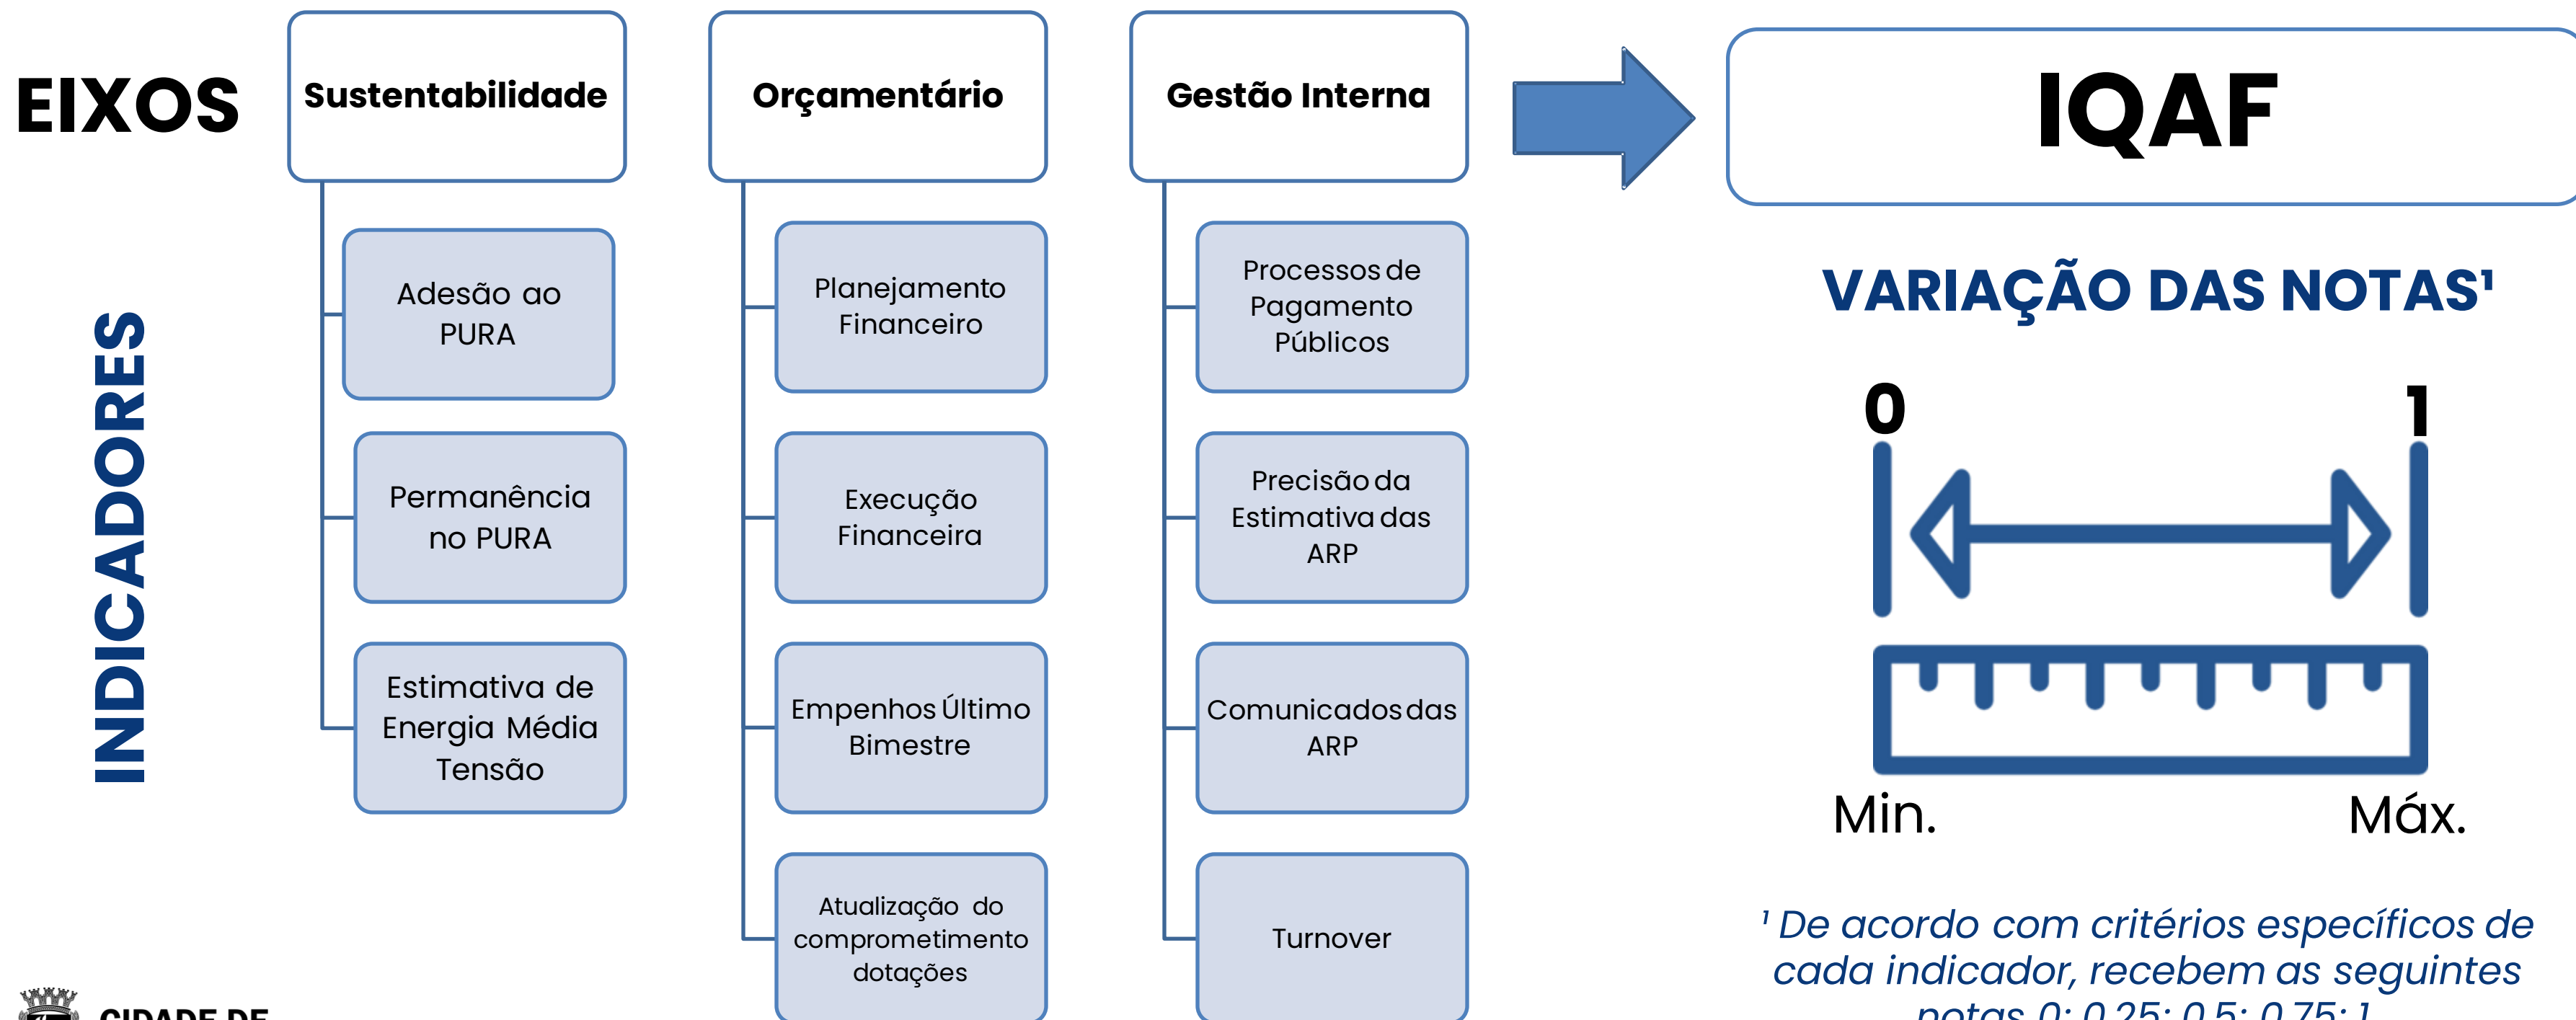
EIXOS

Sustentabilidade

Orçamentário

Gestão Interna

IQAF

INDICADORES

Adesão ao PURA

Permanência no PURA

Estimativa de Energia Média Tensão

Planejamento Financeiro

Execução Financeira

Empenhos Último Bimestre

Atualização do comprometimento dotações

Processos de Pagamento Públicos

Precisão da Estimativa das ARP

Comunicados das ARP

Turnover

VARIAÇÃO DAS NOTAS¹

0

1

Min.

Máx.

¹ De acordo com critérios específicos de cada indicador, recebem as seguintes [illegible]

CIDADE DE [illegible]